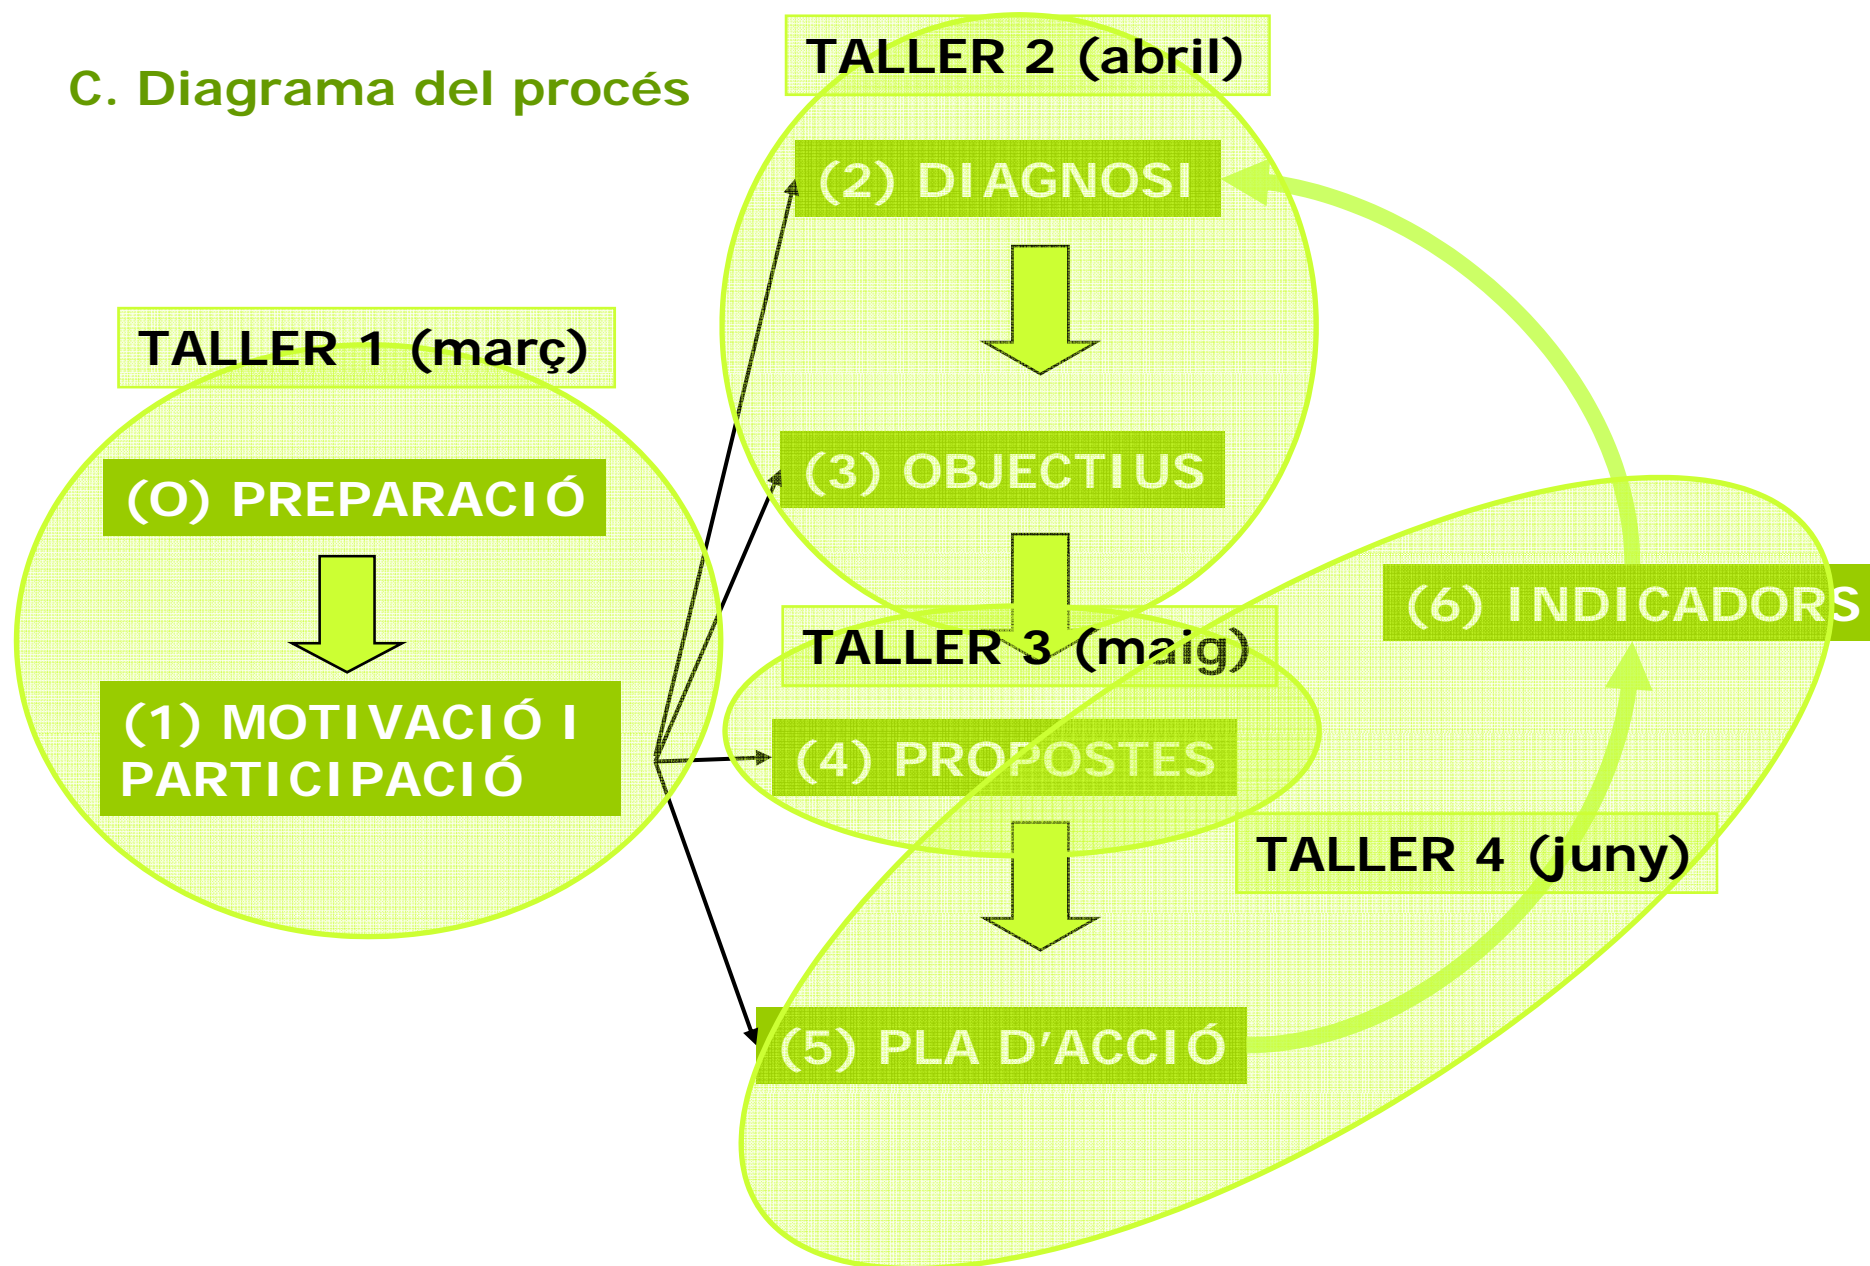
C. Diagrama del procés

TALLER 1 (març)

(O) PREPARACIÓ

(1) MOTIVACIÓ I PARTICIPACIÓ

TALLER 2 (abril)

(2) DIAGNOSI

(3) OBJECTIUS

TALLER 3 (maig)

(4) PROPOSTES

(5) PLA D'ACCIÓ

TALLER 4 (juny)

(6) INDICADORS